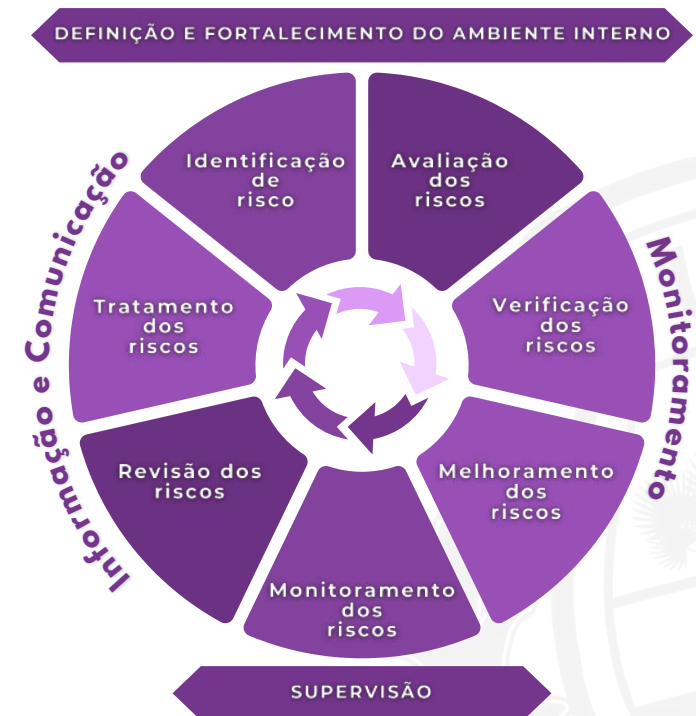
DEFINIÇÃO E FORTALECIMENTO DO AMBIENTE INTERNO

Informação e Comunicação

Identificação de risco

Avaliação dos riscos

Monitoramento

Verificação dos riscos

Melhoramento dos riscos

Monitoramento dos riscos

Revisão dos riscos

Tratamento dos riscos

SUPERVISÃO